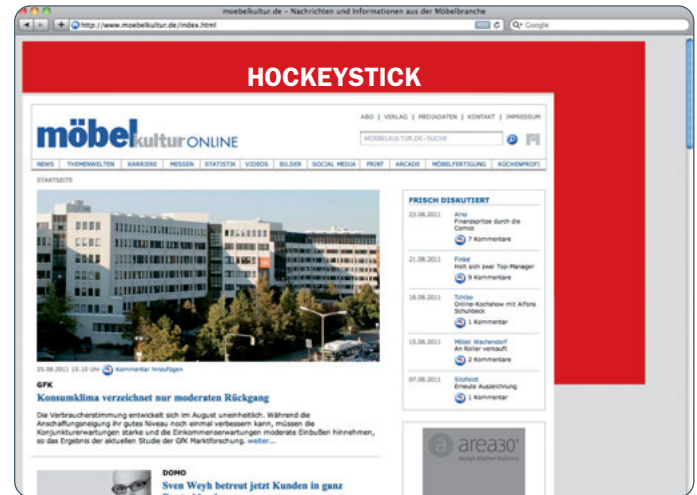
moebelkultur.de - Nachrichten und Informationen aus der Möbelbranche

http://www.moebelkultur.de/index.html

Q- Google

HOCKEYSTICK

ABO | VERLAG | MEDIADATEN | KONTAKT | IMPRESSUM

möbelkultur ONLINE

MOEBELKULTUR.DE-SUCHE

NEWS | THEMENWELTEN | KARRIERE | MESSEN | STATISTIK | VIDEOS | BILDER | SOCIAL MEDIA | PRINT | ARCADE | MÖBELFERTIGUNG | KÜCHENPROFI

STARTSEITE

25.08.2011 15:10 Uhr Kommentar hinzufügen

GFK

Konsumklima verzeichnet nur moderaten Rückgang

Die Verbraucherstimmung entwickelt sich im August uneinheitlich. Während die Anschaffungsneigung ihr gutes Niveau noch einmal verbessern kann, müssen die Konjunkturerwartungen starke und die Einkommenserwartungen moderate Einbußen hinnehmen, so das Ergebnis der aktuellen Studie der GfK Marktforschung. weiter...

DOMO

Sven Weyh betreut jetzt Kunden in ganz

FRISCH DISKUTIERT

23.08.2011 Aino
Finanzspritze durch die Comco
7 Kommentare

21.08.2011 Finke
Holt sich zwei Top-Manager
9 Kommentare

18.08.2011 Tchibo
Online-Kochshow mit Alfons Schuhbeck
1 Kommentar

15.08.2011 Möbel Wachendorf
An Roller verkauft
2 Kommentare

07.08.2011 Sitzfeldt
Erneute Auszeichnung
1 Kommentar

area30